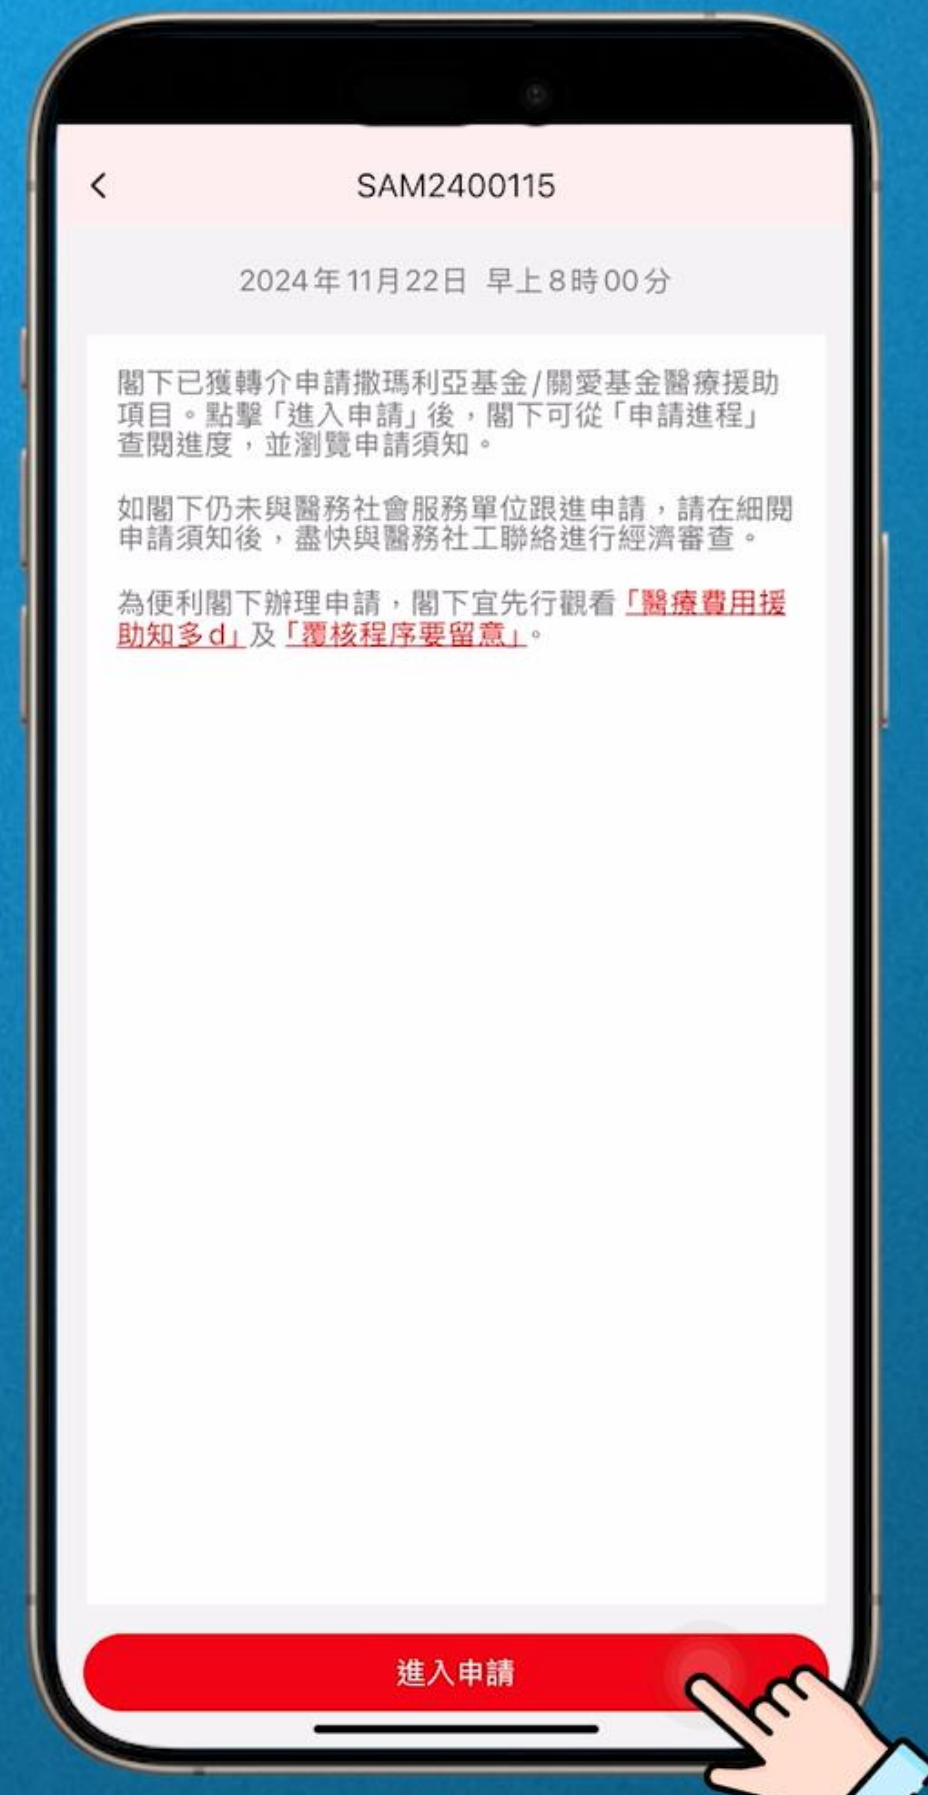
< SAM2400115

2024年11月22日 早上8時00分

閣下已獲轉介申請撒瑪利亞基金/關愛基金醫療援助項目。點擊「進入申請」後，閣下可從「申請進程」查閱進度，並瀏覽申請須知。

如閣下仍未與醫務社會服務單位跟進申請，請在細閱申請須知後，盡快與醫務社工聯絡進行經濟審查。

為便利閣下辦理申請，閣下宜先行觀看「醫療費用援助知多d」及「覆核程序要留意」。

進入申請